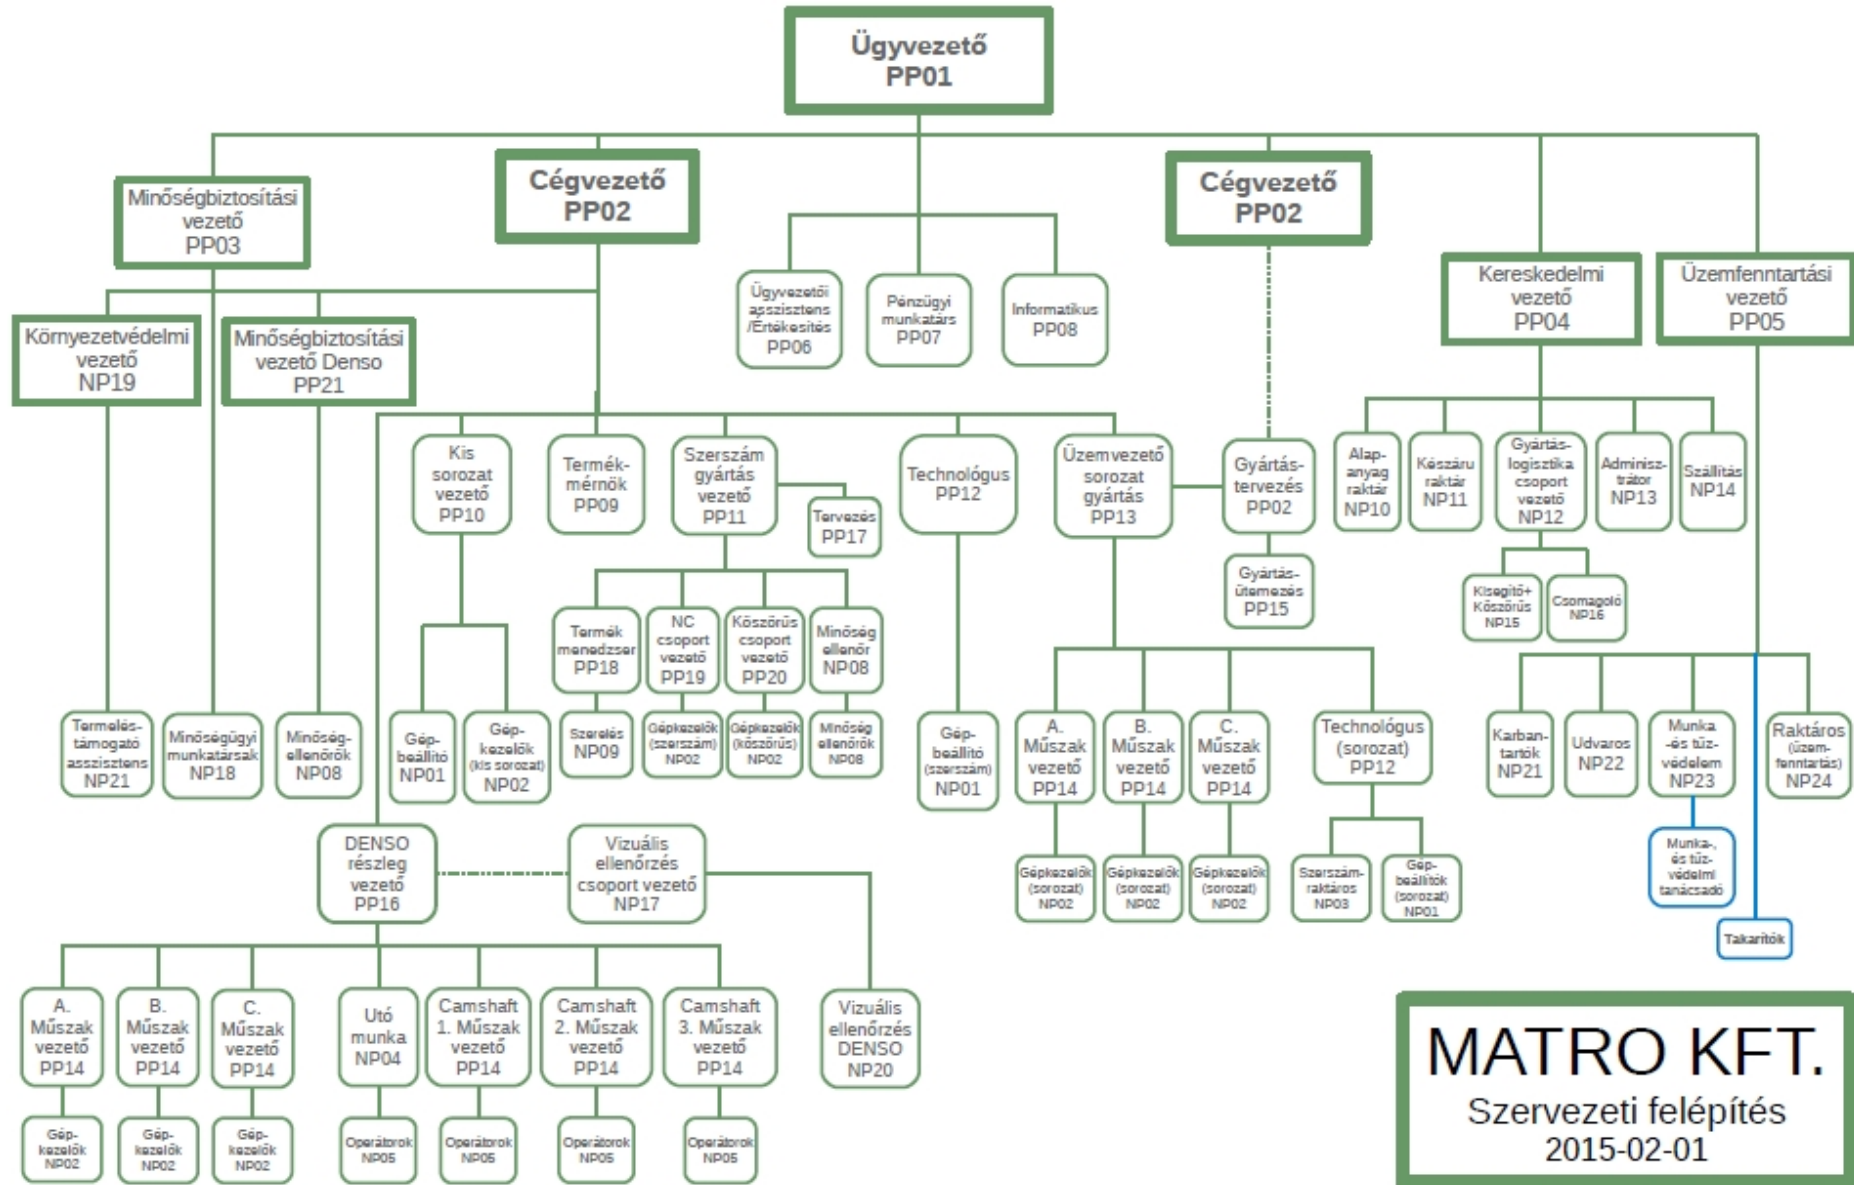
Ügyvezető
PP01

Minőségbiztosítási vezető
PP03

Cégvezető
PP02

Cégvezető
PP02

Kereskedelmi vezető
PP04

Üzemfenntartási vezető
PP05

Ügyvezetői asszisztens /Értékesítés
PP06

Pénzügyi munkatárs
PP07

Informatikus
PP08

Környezetvédelmi vezető
NP19

Minőségbiztosítási vezető Denso
PP21

Kis sorozat vezető
PP10

Termék-mérnök
PP09

Szerszám gyártás vezető
PP11

Tervezés
PP17

Technológus
PP12

Üzemvezető sorozat gyártás
PP13

Gyártás-tervezés
PP02

Gyártás-ütemezés
PP15

Alap-anyag raktár
NP10

Készáru raktár
NP11

Gyártás-logisztika csoport vezető
NP12

Adminisz-trátor
NP13

Szállítás
NP14

Kisegítő+ Köszörűs
NP15

Csomagoló
NP16

Termék menedzser
PP18

NC csoport vezető
PP19

Köszörűs csoport vezető
PP20

Minőség ellenőr
NP08

Termelés-támogató asszisztens
NP21

Minőségügyi munkatársak
NP18

Minőség-ellenőrök
NP08

Gép-beállító
NP01

Gép-kezelők (kis sorozat)
NP02

Szerelés
NP09

Gépkezelők (szerszám)
NP02

Gépkezelők (köszörűs)
NP02

Minőség ellenőrök
NP08

Gép-beállító (szerszám)
NP01

A. Műszak vezető
PP14

B. Műszak vezető
PP14

C. Műszak vezető
PP14

Technológus (sorozat)
PP12

Karban-tartók
NP21

Udvaros
NP22

Munka -és tűz-védelem
NP23

Raktáros (üzem-fenntartás)
NP24

Munka-, és tűz-védelmi tanácsadó

Takarítók

Gépkezelők (sorozat)
NP02

Gépkezelők (sorozat)
NP02

Gépkezelők (sorozat)
NP02

Szerszám-raktáros
NP03

Gép-beállítók (sorozat)
NP01

DENSO részleg vezető
PP16

Vizuális ellenőrzés csoport vezető
NP17

A. Műszak vezető
PP14

B. Műszak vezető
PP14

C. Műszak vezető
PP14

Utó munka
NP04

Camshaft 1. Műszak vezető
PP14

Camshaft 2. Műszak vezető
PP14

Camshaft 3. Műszak vezető
PP14

Vizuális ellenőrzés DENSO
NP20

Gép-kezelők
NP02

Gép-kezelők
NP02

Gép-kezelők
NP02

Operátorok
NP05

Operátorok
NP05

Operátorok
NP05

Operátorok
NP05

MATRO KFT.
Szervezeti felépítés
2015-02-01